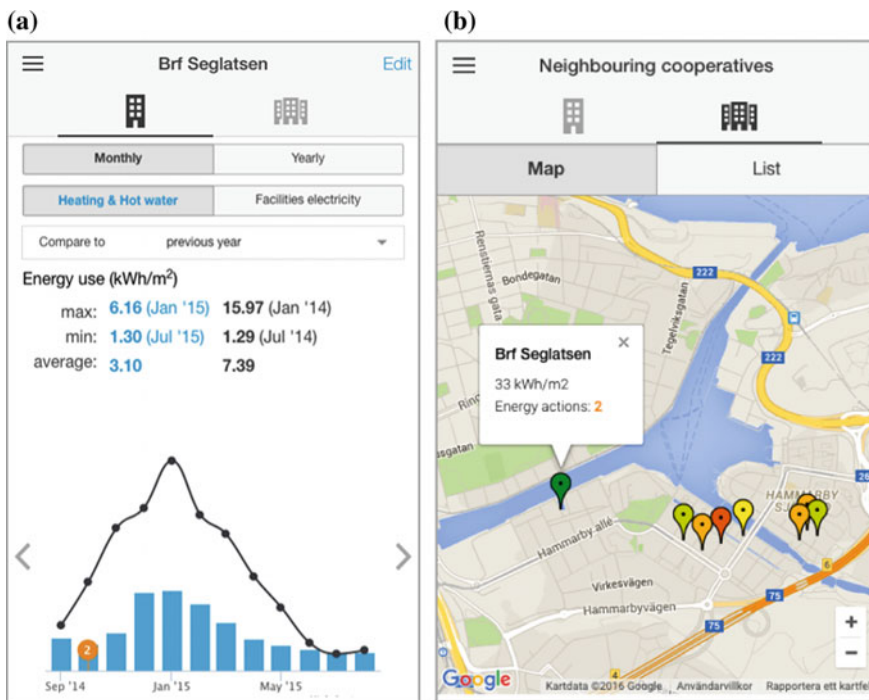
(a)

Brf Seglatsen

Edit

Monthly

Yearly

Heating & Hot water

Facilities electricity

Compare to previous year

Energy use (kWh/m$^2$)

max: 6.16 (Jan '15) 15.97 (Jan '14)

min: 1.30 (Jul '15) 1.29 (Jul '14)

average: 3.10 7.39

2

Sep '14 Jan '15 May '15

(b)

Neighbouring cooperatives

Map

List

Bondegatan

Renstiernas gata

Tegelviksgatan

222

222

Brf Seglatsen

33 kWh/m2

Energy actions: 2

Hammarby allé

Virkesvägen

Hammarbyvägen

75

75

HAMMARBY SJ

Google

Kartdata ©2016 Google Användarvillkor Rapportera ett kartfe

+

−